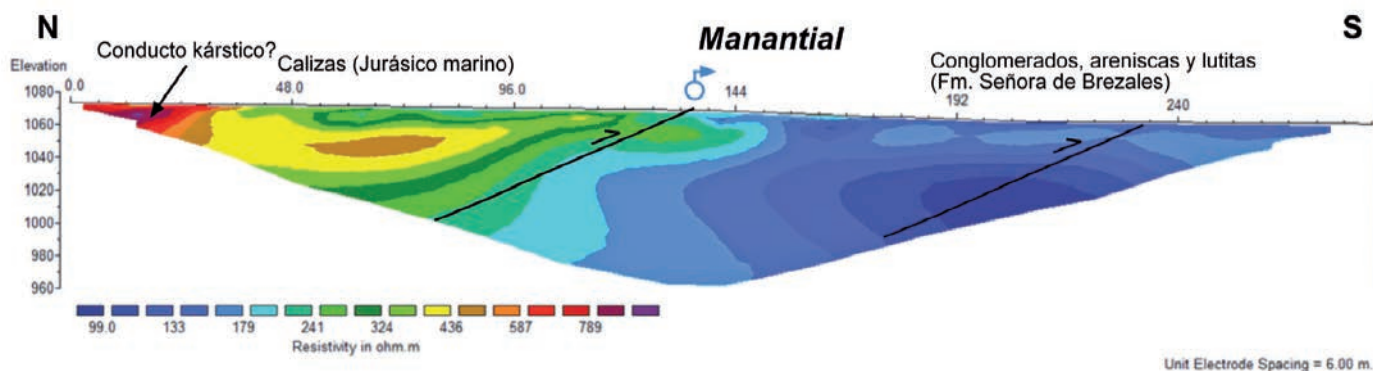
N

S

Manantial

Conducto kárstico?

Calizas (Jurásico marino)

Conglomerados, areniscas y lutitas (Fm. Señora de Brezales)

Elevation

0.0

48.0

96.0

144

192

240

1080

1060

1040

1020

1000

980

960

99.0

133

179

241

324

436

587

789

Resistivity in ohm.m

Unit Electrode Spacing = 6.00 m.